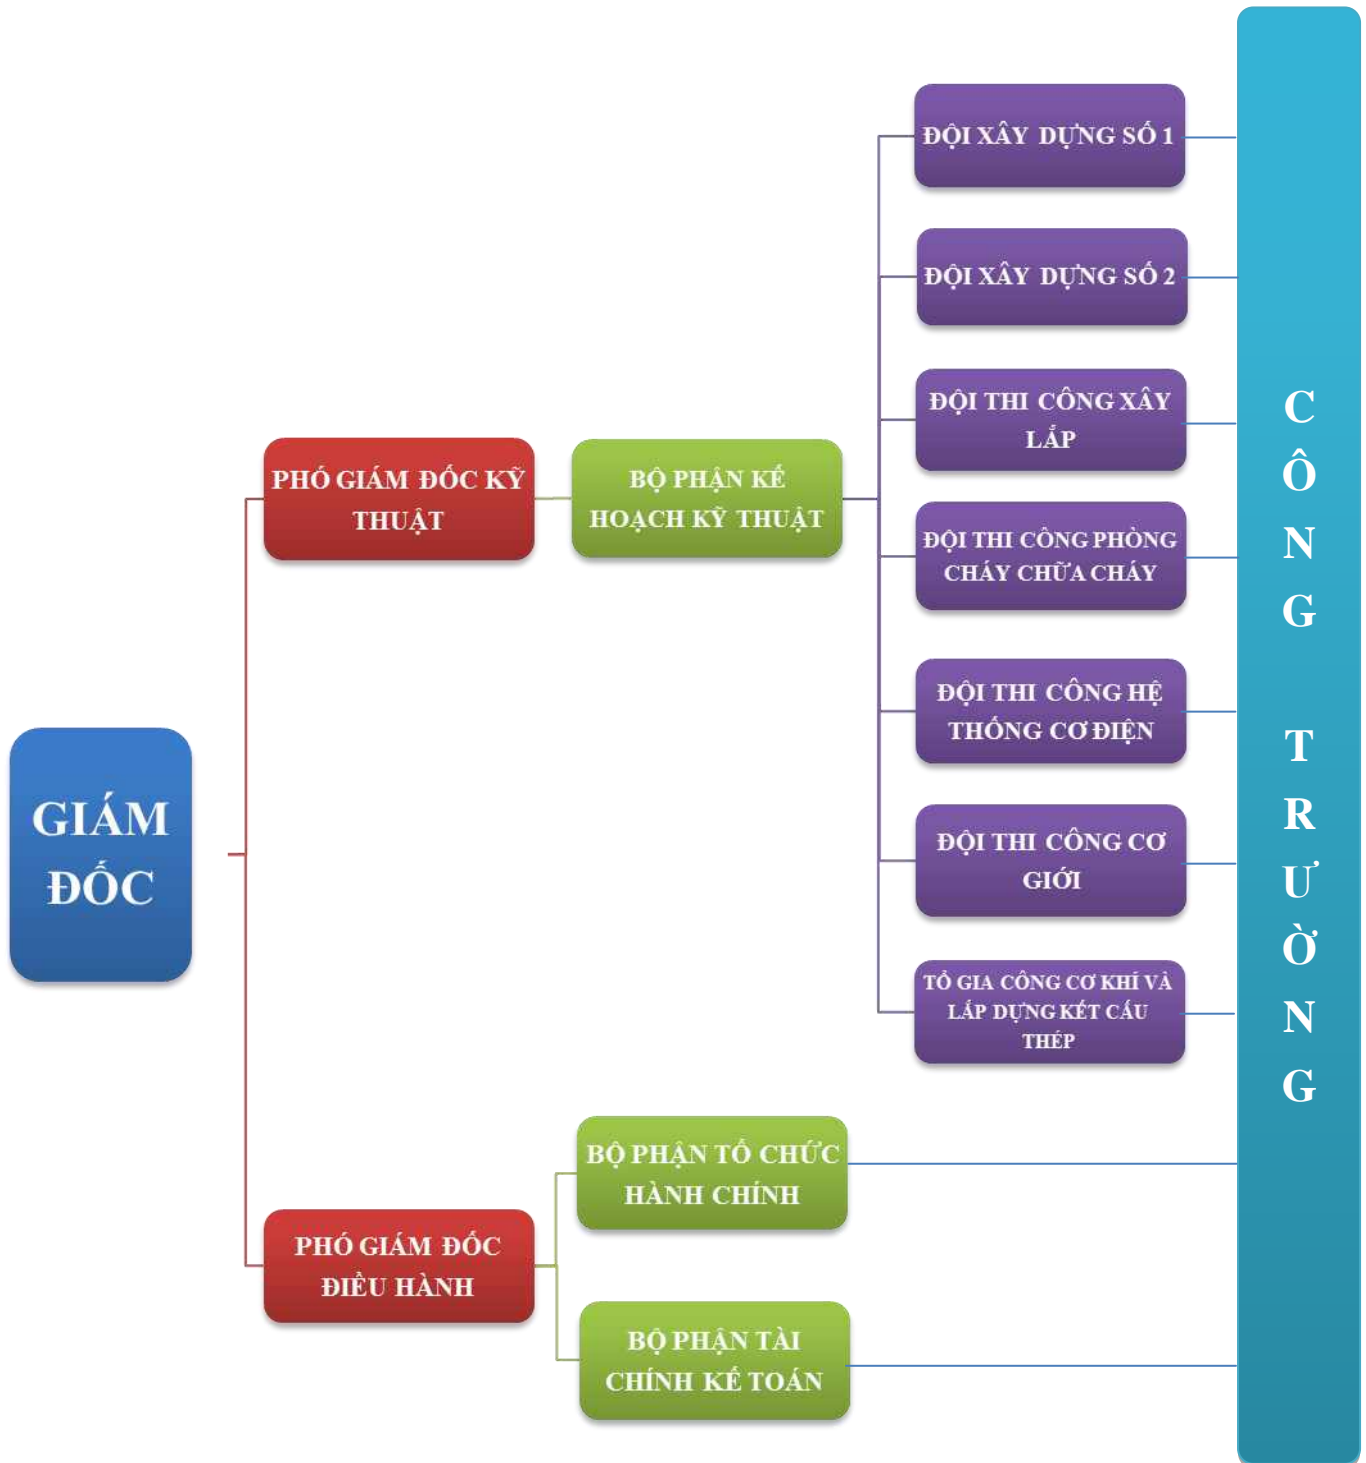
GIÁM ĐỐC

PHÓ GIÁM ĐỐC KỸ THUẬT

BỘ PHẬN KẾ HOẠCH KỸ THUẬT

ĐỘI XÂY DỰNG SỐ 1

ĐỘI XÂY DỰNG SỐ 2

ĐỘI THI CÔNG XÂY LẮP

ĐỘI THI CÔNG PHÒNG CHÁY CHỮA CHÁY

ĐỘI THI CÔNG HỆ THỐNG CƠ ĐIỆN

ĐỘI THI CÔNG CƠ GIỚI

TỔ GIA CÔNG CƠ KHÍ VÀ LẮP DỰNG KẾT CẤU THÉP

PHÓ GIÁM ĐỐC ĐIỀU HÀNH

BỘ PHẬN TỔ CHỨC HÀNH CHÍNH

BỘ PHẬN TÀI CHÍNH KẾ TOÁN

CÔNG TRƯỜNG